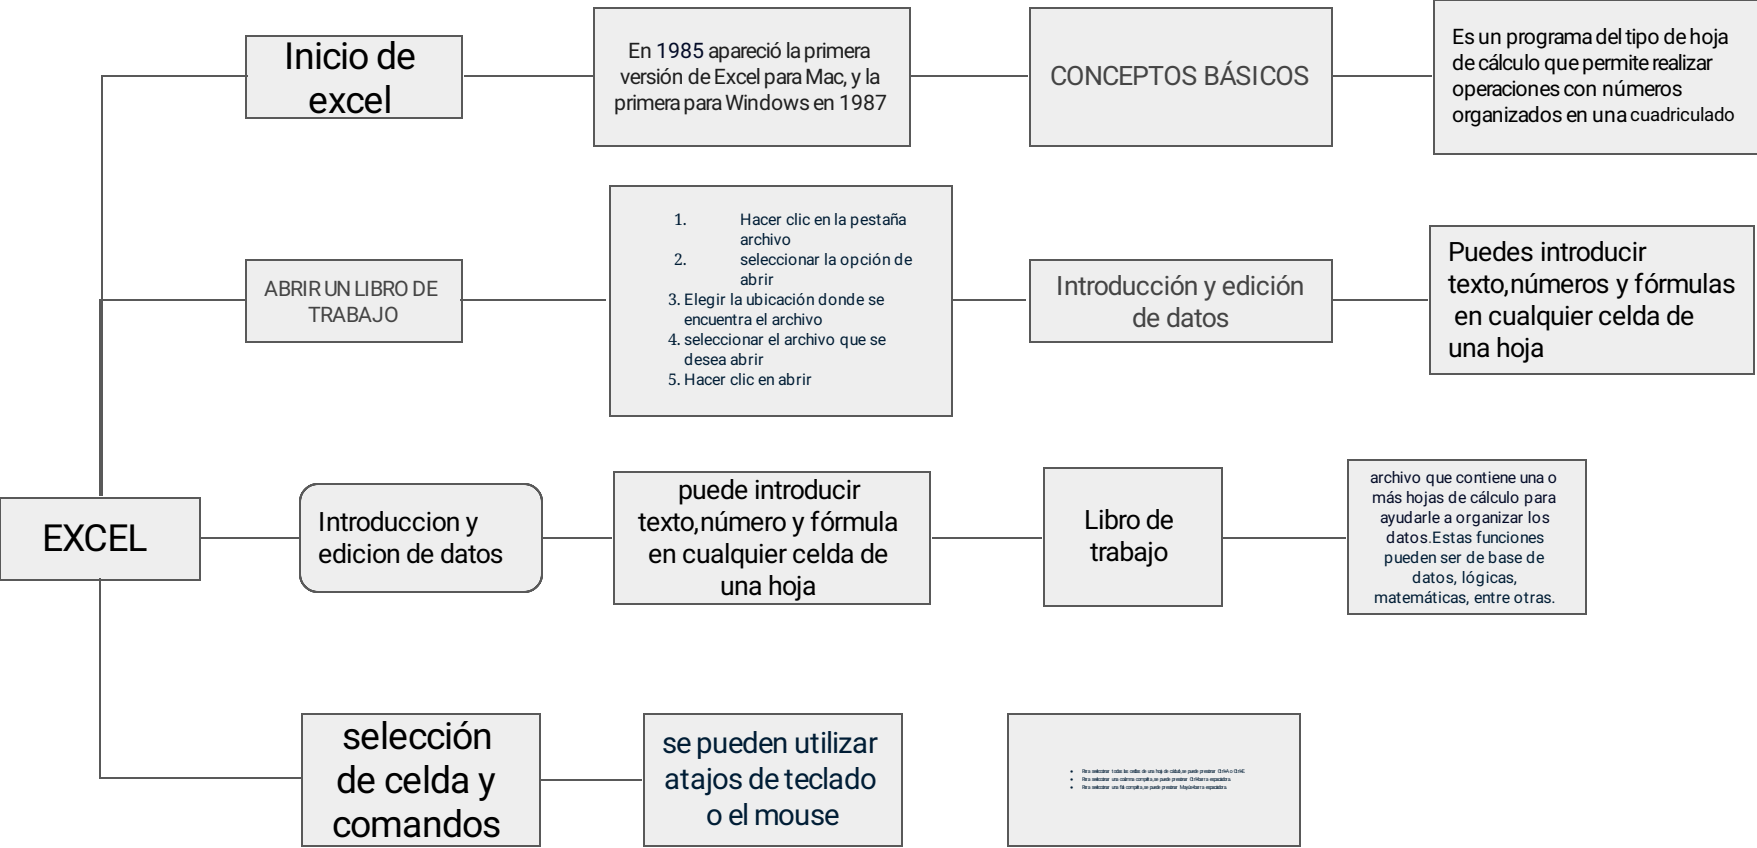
Inicio de excel

En 1985 apareció la primera versión de Excel para Mac, y la primera para Windows en 1987

CONCEPTOS BÁSICOS

Es un programa del tipo de hoja de cálculo que permite realizar operaciones con números organizados en una cuadriculado

ABRIR UN LIBRO DE TRABAJO

1. Hacer clic en la pestaña archivo
2. seleccionar la opción de abrir
3. Elegir la ubicación donde se encuentra el archivo
4. seleccionar el archivo que se desea abrir
5. Hacer clic en abrir

Introducción y edición de datos

Puedes introducir texto,números y fórmulas en cualquier celda de una hoja

EXCEL

Introduccion y edicion de datos

puede introducir texto,número y fórmula en cualquier celda de una hoja

Libro de trabajo

archivo que contiene una o más hojas de cálculo para ayudarle a organizar los datos.Estas funciones pueden ser de base de datos, lógicas, matemáticas, entre otras.

selección de celda y comandos

se pueden utilizar atajos de teclado o el mouse

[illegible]
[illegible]
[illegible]